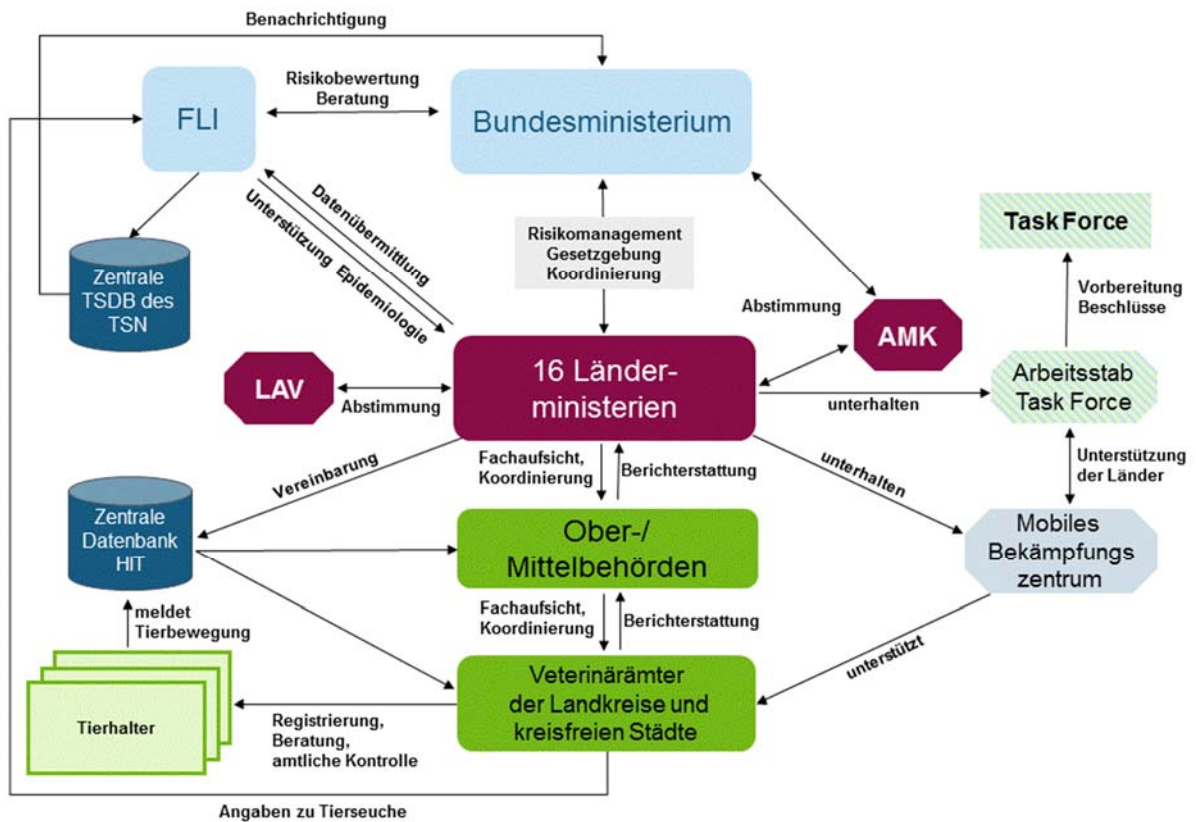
Benachrichtigung

FLI

Risikobewertung
Beratung

Bundesministerium

Datenübermittlung

Unterstützung Epidemiologie

Zentrale TSDB des TSN

Risikomanagement
Gesetzgebung
Koordinierung

Task Force

Vorbereitung
Beschlüsse

Abstimmung

AMK

LAV

Abstimmung

16 Länder-ministerien

unterhalten

Arbeitsstab Task Force

Unterstützung der Länder

Vereinbarung

Fachaufsicht, Koordinierung

Berichterstattung

unterhalten

Zentrale Datenbank HIT

Ober-/ Mittelbehörden

Mobiles Bekämpfungs zentrum

meldet Tierbewegung

Fachaufsicht, Koordinierung

Berichterstattung

unterstützt

Veterinärämter der Landkreise und kreisfreien Städte

Tierhalter

Registrierung, Beratung, amtliche Kontrolle

Angaben zu Tierseuche